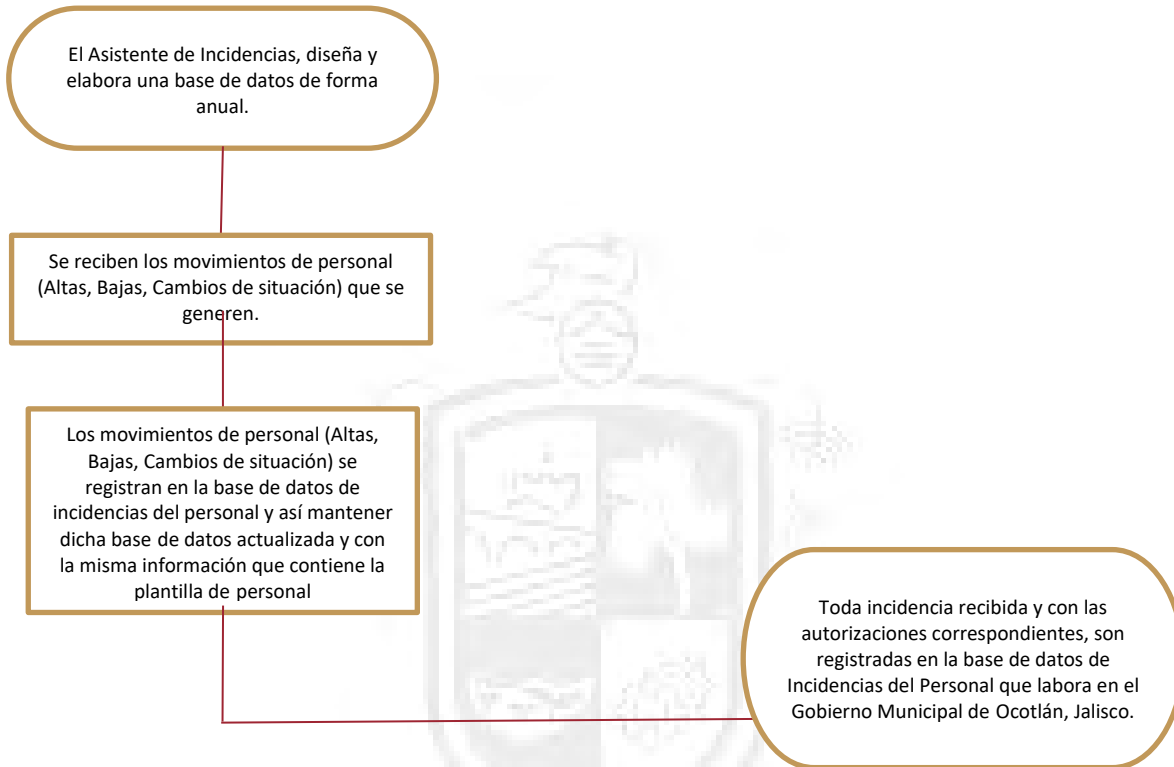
El Asistente de Incidencias, diseña y elabora una base de datos de forma anual.

Se reciben los movimientos de personal (Altas, Bajas, Cambios de situación) que se generen.

Los movimientos de personal (Altas, Bajas, Cambios de situación) se registran en la base de datos de incidencias del personal y así mantener dicha base de datos actualizada y con la misma información que contiene la plantilla de personal

Toda incidencia recibida y con las autorizaciones correspondientes, son registradas en la base de datos de Incidencias del Personal que labora en el Gobierno Municipal de Ocotlán, Jalisco.